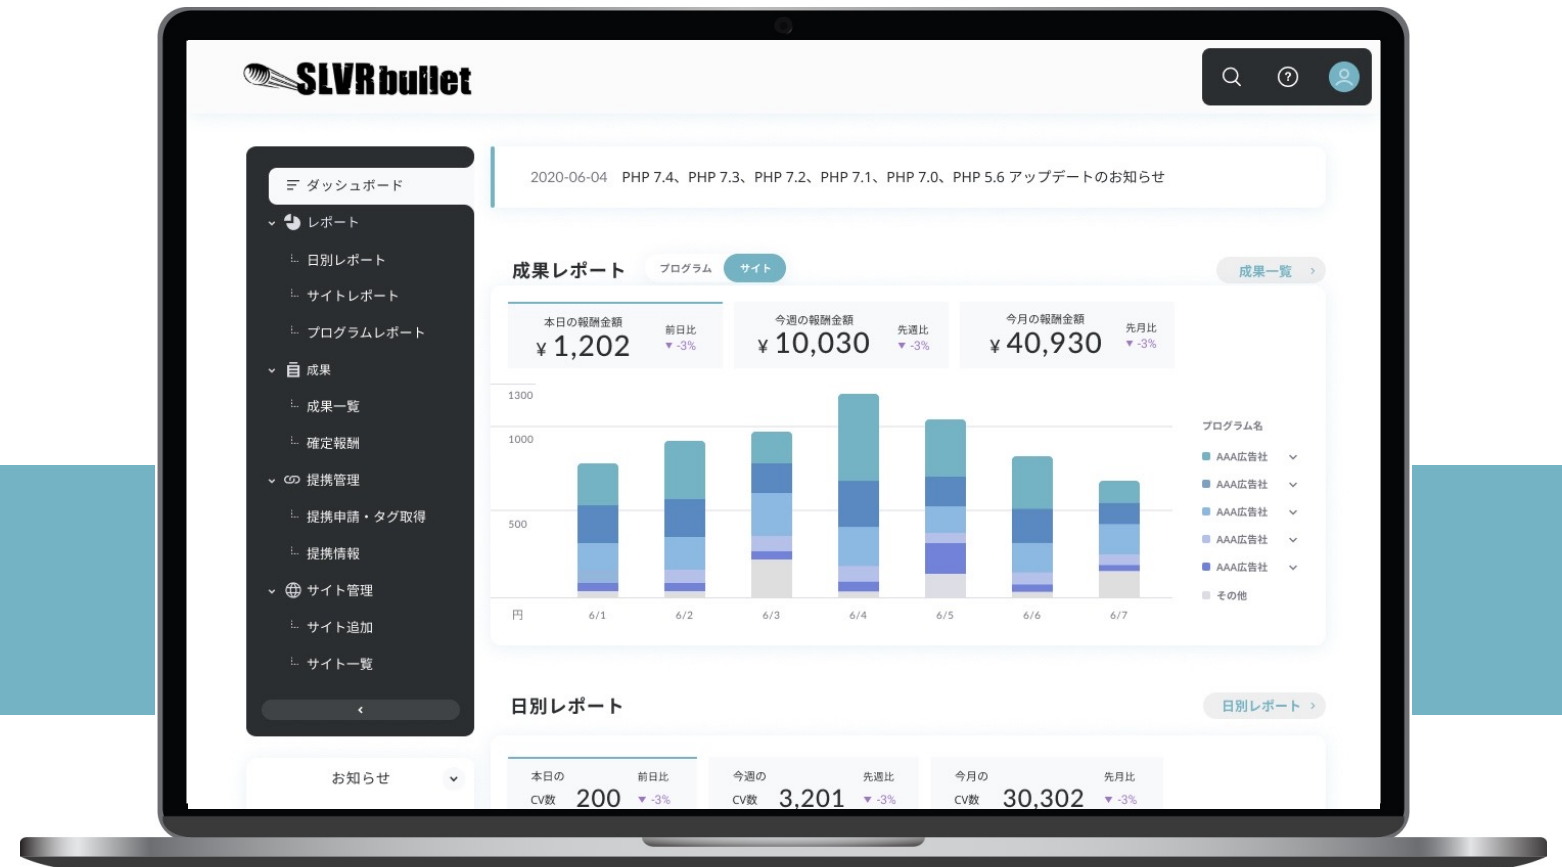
SLVRbullet

ダッシュボード
レポート
日別レポート
サイトレポート
プログラムレポート
成果
成果一覧
確定報酬
提携管理
提携申請・タグ取得
提携情報
サイト管理
サイト追加
サイト一覧
‹

お知らせ

2020-06-04 PHP 7.4、PHP 7.3、PHP 7.2、PHP 7.1、PHP 7.0、PHP 5.6 アップデートのお知らせ

成果レポート プログラム サイト 成果一覧 ›

本日の報酬金額 ¥ 1,202 前日比 ▼ -3%
今週の報酬金額 ¥ 10,030 先週比 ▼ -3%
今月の報酬金額 ¥ 40,930 先月比 ▼ -3%

1300
1000
500
円
6/1 6/2 6/3 6/4 6/5 6/6 6/7

プログラム名
AAA広告社
AAA広告社
AAA広告社
AAA広告社
AAA広告社
その他

日別レポート 日別レポート ›

本日の CV数 200 前日比 ▼ -3%
今週の CV数 3,201 先週比 ▼ -3%
今月の CV数 30,302 先月比 ▼ -3%